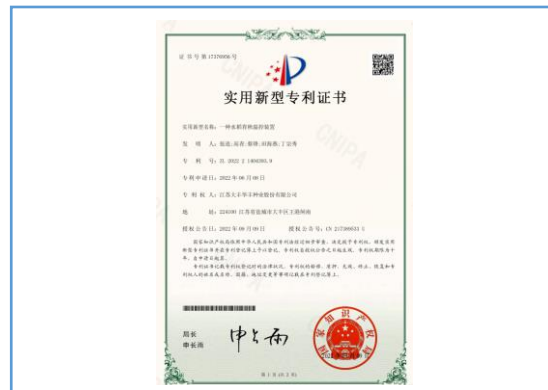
证书号第17376856号

实用新型专利证书

实用新型名称：一种水稻育种温控装置

发明人：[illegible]

专利号：ZL 2022 2 1406593.9

专利申请日：2022年06月08日

专利权人：江苏大丰华丰种业股份有限公司

地址：224100 江苏省盐城市大丰区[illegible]

授权公告日：2022年09月13日　授权公告号：CN 217399651 U

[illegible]

局长
申长雨

申长雨

CNIPA